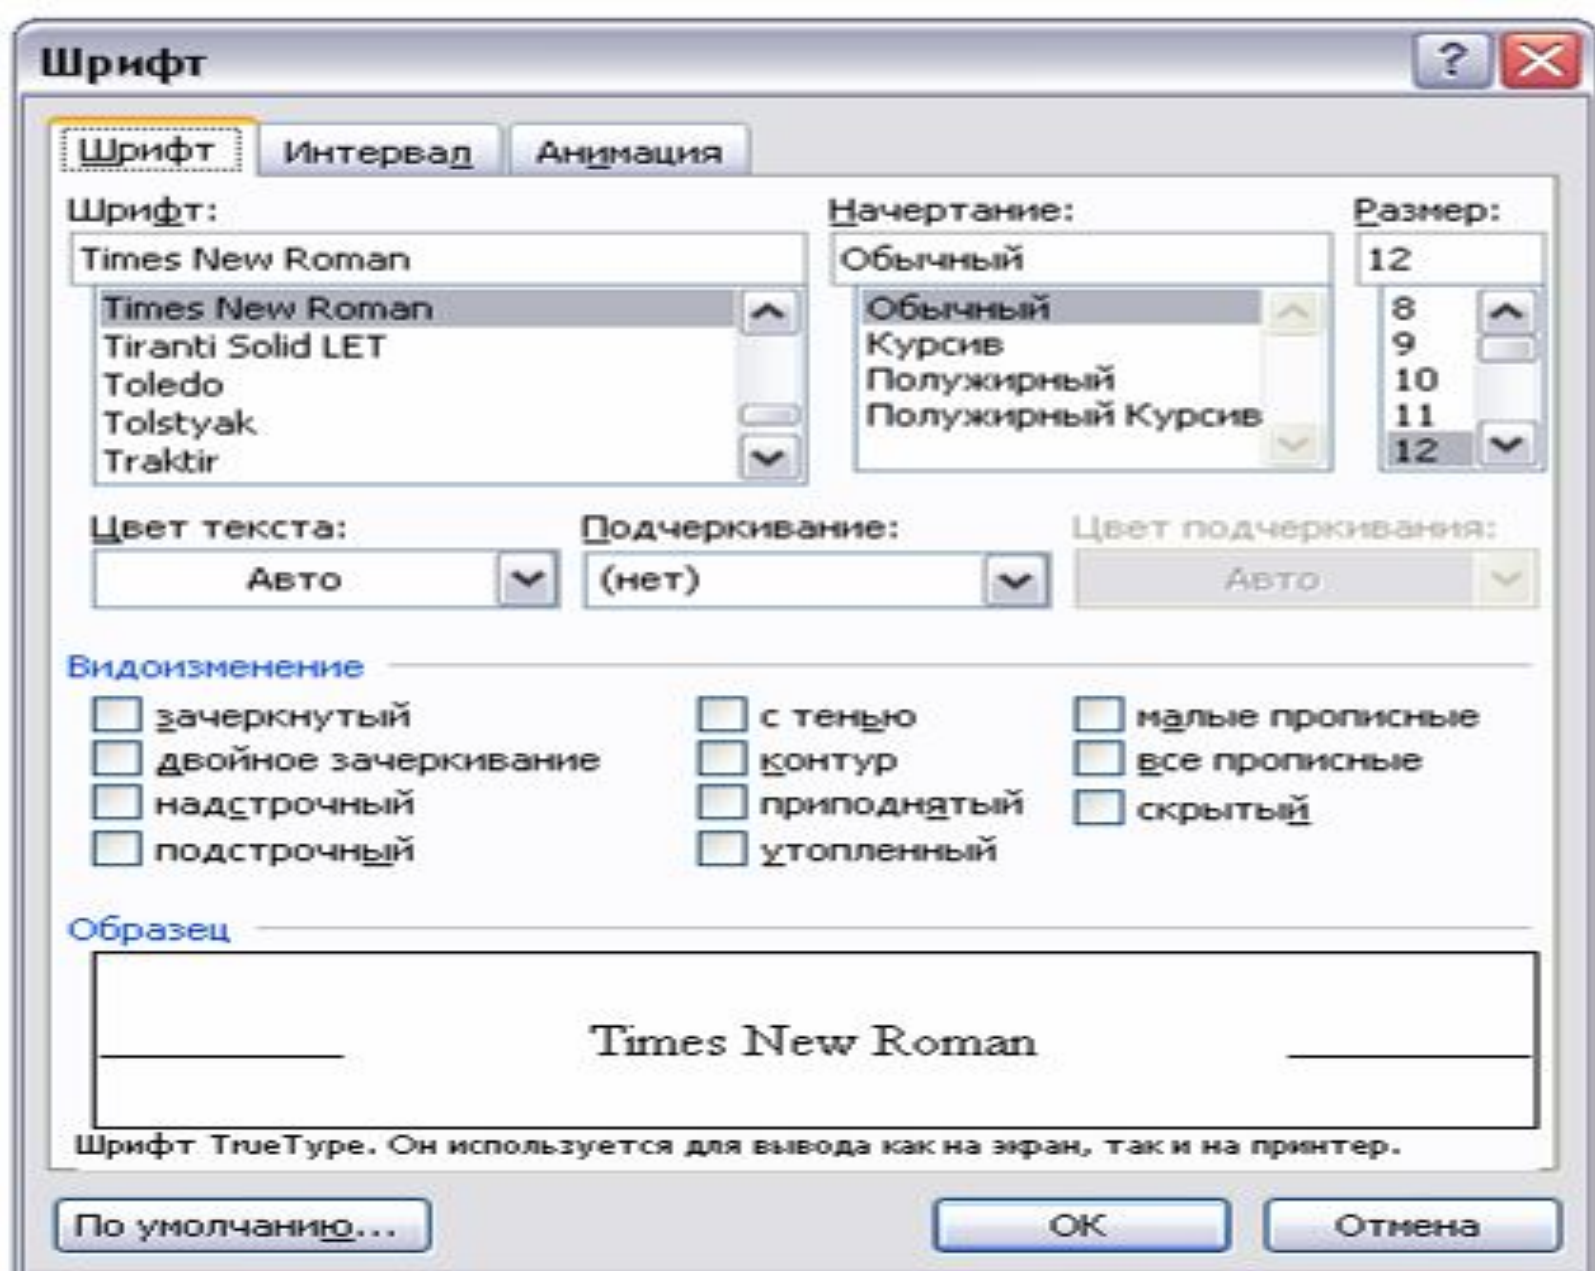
Шрифт

?

Шрифт | Интервал | Анимация

Шрифт:
Times New Roman
Times New Roman
Tiranti Solid LET
Toledo
Tolstyak
Traktir

Начертание:
Обычный
Обычный
Курсив
Полужирный
Полужирный Курсив

Размер:
12
8
9
10
11
12

Цвет текста:
Авто

Подчеркивание:
(нет)

Цвет подчеркивания:
Авто

Видоизменение

зачеркнутый
двойное зачеркивание
надстрочный
подстрочный
с тенью
контур
приподнятый
утопленный
малые прописные
все прописные
скрытый

Образец

Times New Roman

Шрифт TrueType. Он используется для вывода как на экран, так и на принтер.

По умолчанию...
ОК
Отмена